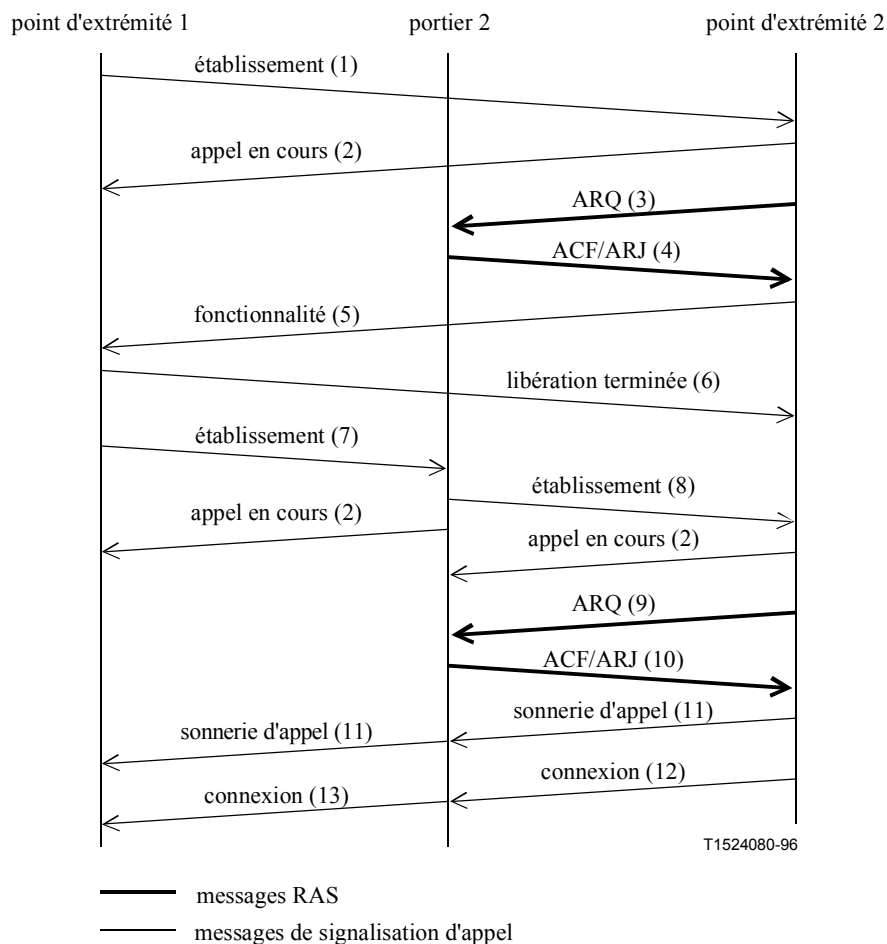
point d'extrémité 1

portier 2

point d'extrémité 2

établissement (1)

appel en cours (2)

ARQ (3)

ACF/ARJ (4)

fonctionnalité (5)

libération terminée (6)

établissement (7)

établissement (8)

appel en cours (2)

appel en cours (2)

ARQ (9)

ACF/ARJ (10)

sonnerie d'appel (11)

sonnerie d'appel (11)

connexion (12)

connexion (13)

T1524080-96

messages RAS

messages de signalisation d'appel